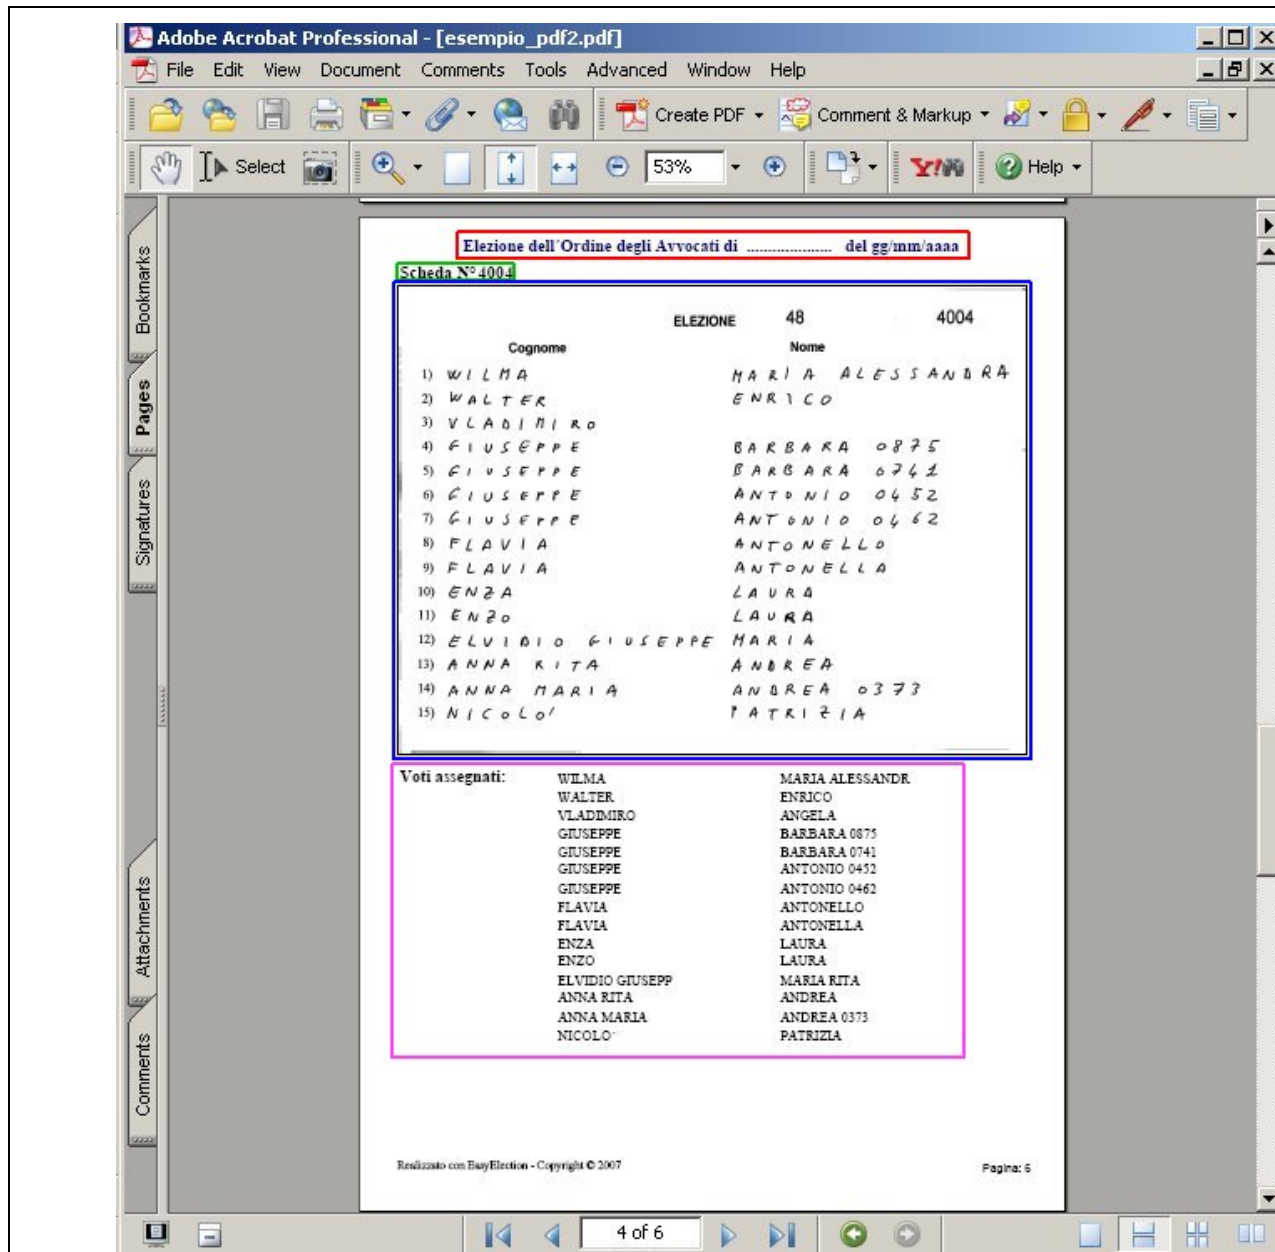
Adobe Acrobat Professional - [esempio_pdf2.pdf]

File Edit View Document Comments Tools Advanced Window Help

Create PDF Comment & Markup

Select 53% Help

Bookmarks Pages Signatures Attachments Comments

Elezione dell'Ordine degli Avvocati di .................... del gg/mm/aaaa

Scheda N° 4004

ELEZIONE 48 4004

| | Cognome | Nome |
|---|---|---|
| 1) | WILMA | MARIA ALESSANDRA |
| 2) | WALTER | ENRICO |
| 3) | VLADIMIRO | |
| 4) | GIUSEPPE | BARBARA 0875 |
| 5) | GIUSEPPE | BARBARA 0741 |
| 6) | GIUSEPPE | ANTONIO 0452 |
| 7) | GIUSEPPE | ANTONIO 0462 |
| 8) | FLAVIA | ANTONELLO |
| 9) | FLAVIA | ANTONELLA |
| 10) | ENZA | LAURA |
| 11) | ENZO | LAURA |
| 12) | ELVIDIO GIUSEPPE | MARIA |
| 13) | ANNA RITA | ANDREA |
| 14) | ANNA MARIA | ANDREA 0373 |
| 15) | NICOLO' | PATRIZIA |

Voti assegnati:

| | |
|---|---|
| WILMA | MARIA ALESSANDR |
| WALTER | ENRICO |
| VLADIMIRO | ANGELA |
| GIUSEPPE | BARBARA 0875 |
| GIUSEPPE | BARBARA 0741 |
| GIUSEPPE | ANTONIO 0452 |
| GIUSEPPE | ANTONIO 0462 |
| FLAVIA | ANTONELLO |
| FLAVIA | ANTONELLA |
| ENZA | LAURA |
| ENZO | LAURA |
| ELVIDIO GIUSEPP | MARIA RITA |
| ANNA RITA | ANDREA |
| ANNA MARIA | ANDREA 0373 |
| NICOLO' | PATRIZIA |

Realizzato con EasyElection - Copyright © 2007

Pagina: 6

4 of 6